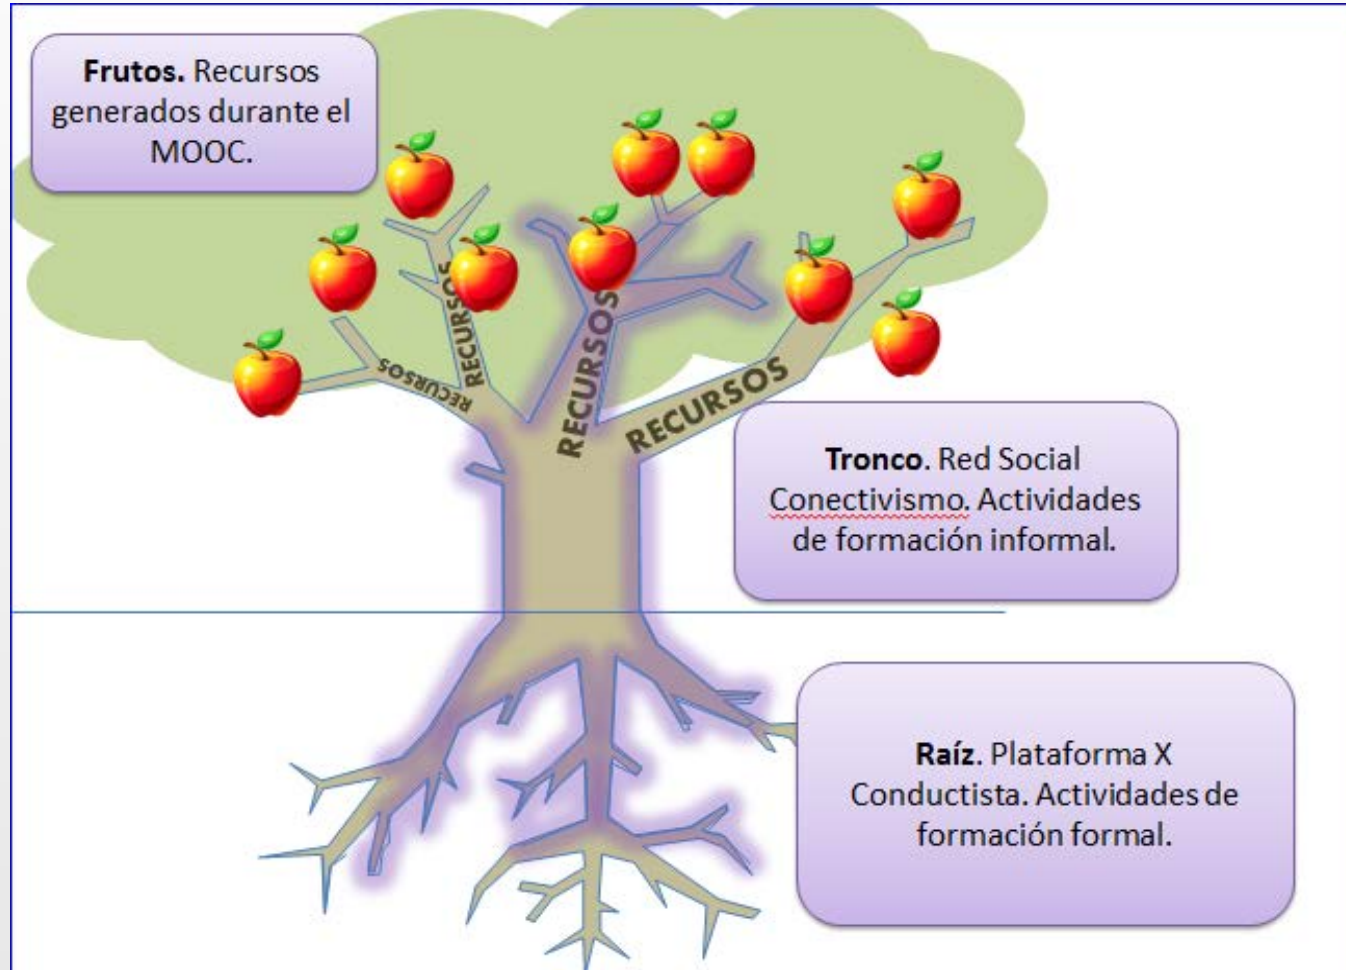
**Frutos.** Recursos generados durante el MOOC.

RECURSOS

RECURSOS

RECURSOS

RECURSOS

**Tronco**. Red Social Conectivismo. Actividades de formación informal.

**Raíz**. Plataforma X Conductista. Actividades de formación formal.